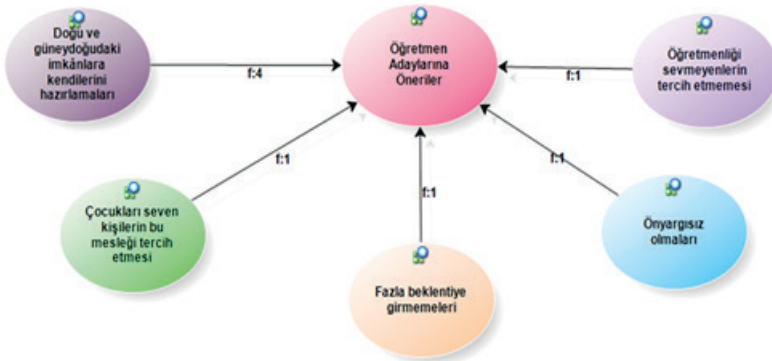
Doğu ve güneydoğudaki imkânlara kendilerini hazırlamaları

f:4

Öğretmen Adaylarına Öneriler

f:1

Öğretmenliği sevmeyenlerin tercih etmemesi

f:1

f:1

Çocukları seven kişilerin bu mesleği tercih etmesi

f:1

Önyargısız olmaları

Fazla beklentiye girmemeleri